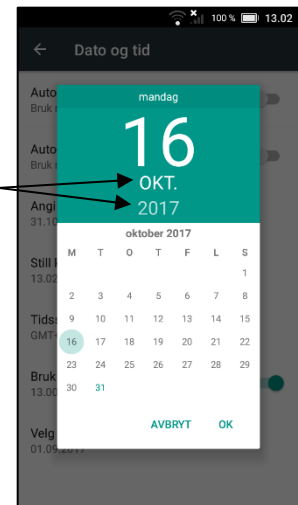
100 % 13.02

Dato og tid

Auto
Bruk

Auto
Bruk

Angi
31.10

Still
13.02

Tids
GMT-

Bruk
13.00

Velg
01.09.2017

mandag

16

OKT.

2017

oktober 2017

| M | T | O | T | F | L | S |
|---|---|---|---|---|---|---|
| | | | | | | 1 |
| 2 | 3 | 4 | 5 | 6 | 7 | 8 |
| 9 | 10 | 11 | 12 | 13 | 14 | 15 |
| 16 | 17 | 18 | 19 | 20 | 21 | 22 |
| 23 | 24 | 25 | 26 | 27 | 28 | 29 |
| 30 | 31 | | | | | |

AVBRYT OK